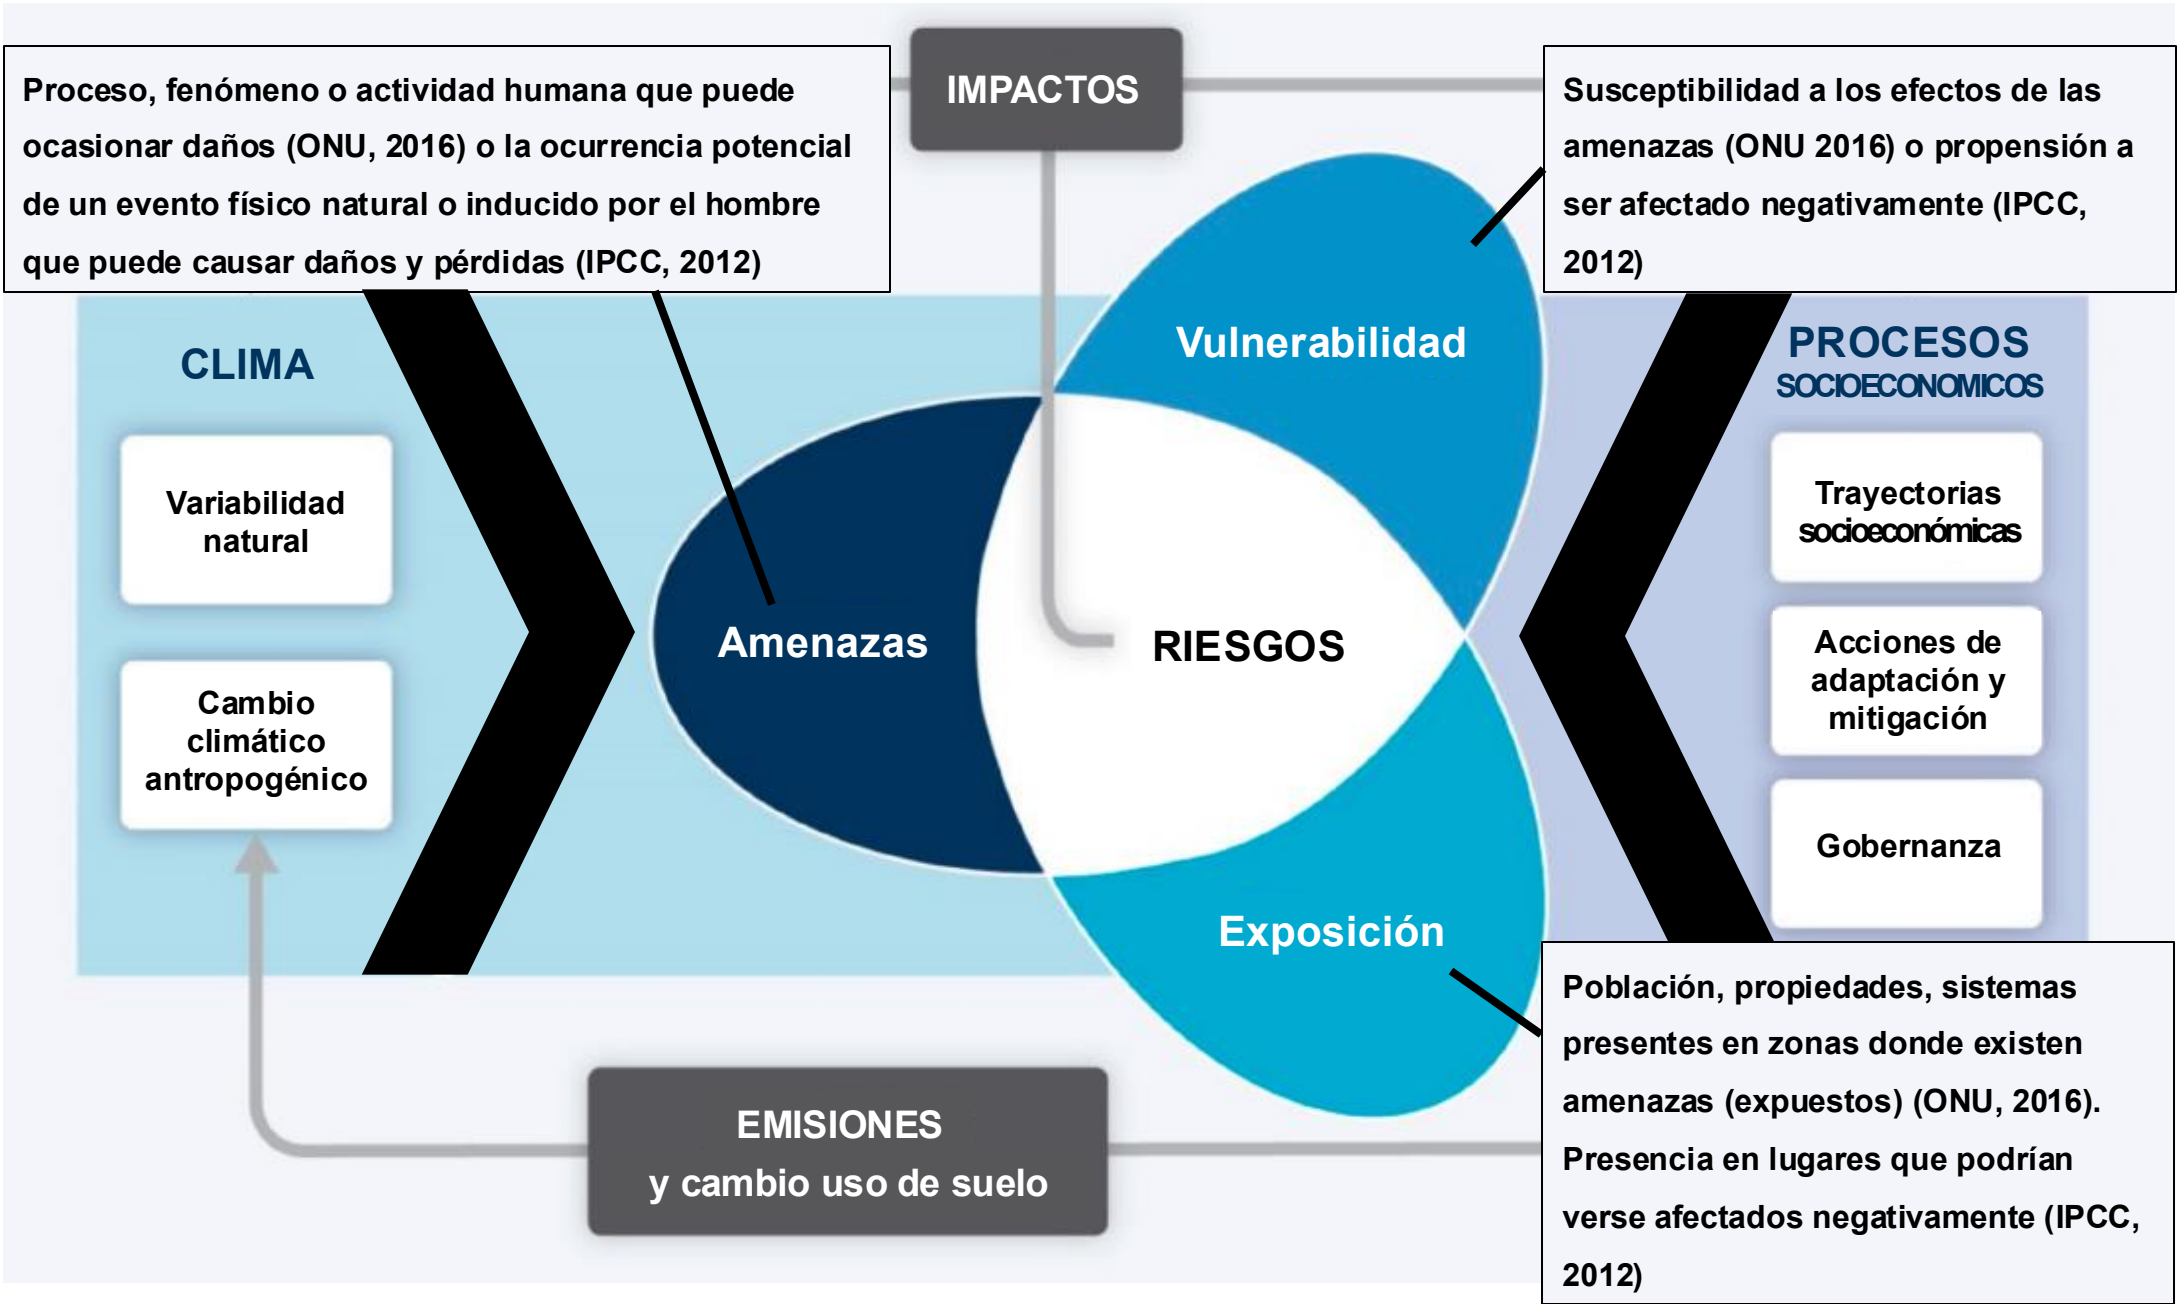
Proceso, fenómeno o actividad humana que puede ocasionar daños (ONU, 2016) o la ocurrencia potencial de un evento físico natural o inducido por el hombre que puede causar daños y pérdidas (IPCC, 2012)

IMPACTOS

Susceptibilidad a los efectos de las amenazas (ONU 2016) o propensión a ser afectado negativamente (IPCC, 2012)

CLIMA

Variabilidad natural

Cambio climático antropogénico

Vulnerabilidad

Amenazas

RIESGOS

Exposición

PROCESOS SOCIOECONOMICOS

Trayectorias socioeconómicas

Acciones de adaptación y mitigación

Gobernanza

EMISIONES y cambio uso de suelo

Población, propiedades, sistemas presentes en zonas donde existen amenazas (expuestos) (ONU, 2016). Presencia en lugares que podrían verse afectados negativamente (IPCC, 2012)